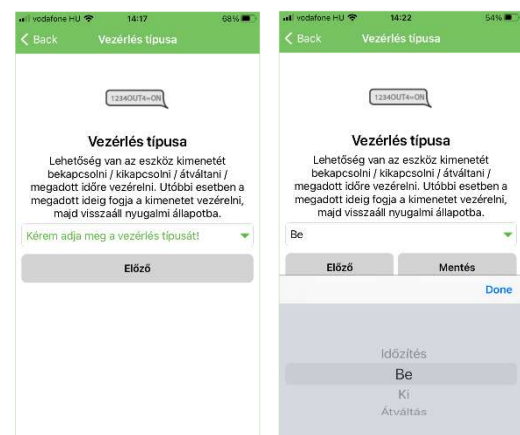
vodafone HU 14:17 68%
Back Vezérlés típusa

1234OUT4=ON

Vezérlés típusa
Lehetőség van az eszköz kimenetét bekapcsolni / kikapcsolni / átváltani / megadott időre vezérelni. Utóbbi esetben a megadott ideig fogja a kimenetet vezérelni, majd visszaáll nyugalmi állapotba.

Kérem adja meg a vezérlés típusát!

Előző

vodafone HU 14:22 54%
Back Vezérlés típusa

1234OUT4=ON

Vezérlés típusa
Lehetőség van az eszköz kimenetét bekapcsolni / kikapcsolni / átváltani / megadott időre vezérelni. Utóbbi esetben a megadott ideig fogja a kimenetet vezérelni, majd visszaáll nyugalmi állapotba.

Be

Előző Mentés

Done

Időzítés
Be
Ki
Átváltás